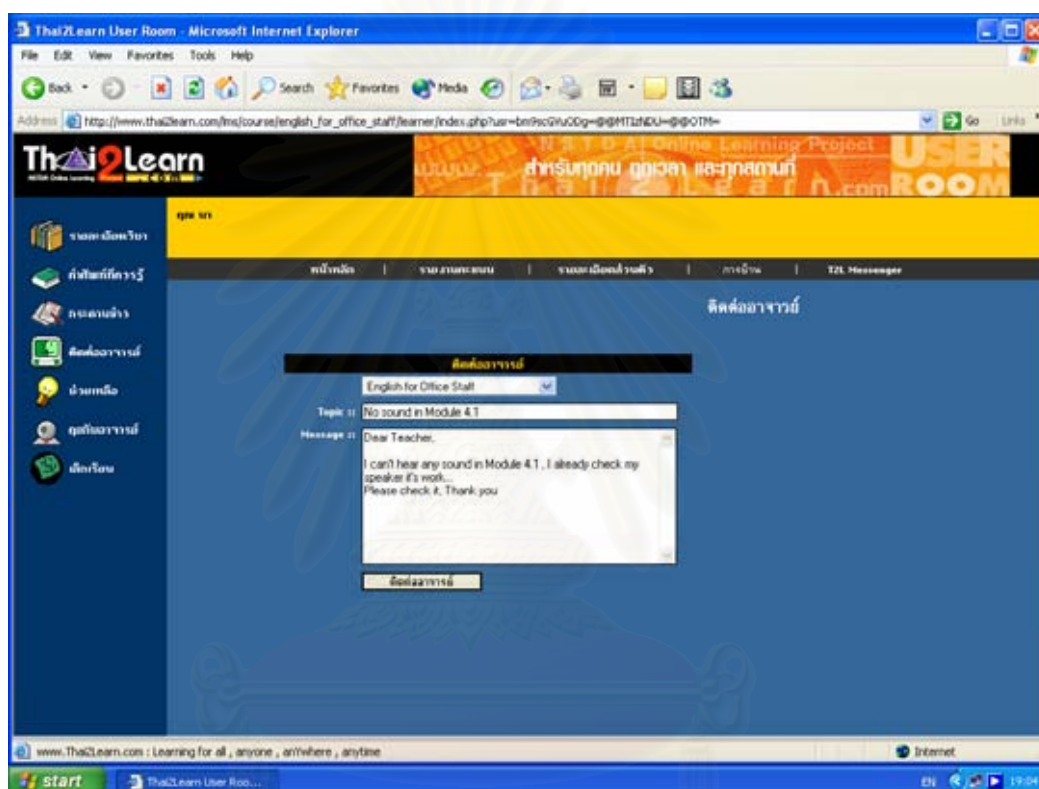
Thai2Learn User Room - Microsoft Internet Explorer

File Edit View Favorites Tools Help

Back Search Favorites Media

Address http://www.thai2learn.com/lms/course/english_for_office_staff/learner/index.php?usr=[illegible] Go Links

Thai2Learn

NSTDA Online Learning Project
สำหรับทุกคน ทุกเวลา และทุกสถานที่
USER ROOM

รายละเอียดวิชา
คำศัพท์ที่การรู้
กระดานข่าว
ติดต่ออาจารย์
ช่วยเหลือ
คุยกับอาจารย์
เลิกเรียน

คุณ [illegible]

หน้าหลัก | รายงานคะแนน | รายละเอียดส่วนตัว | การบ้าน | T2L Messenger

ติดต่ออาจารย์

ติดต่ออาจารย์

English for Office Staff

Topic :: No sound in Module 4.1

Message :: Dear Teacher,

I can't hear any sound in Module 4.1 , I already check my speaker it's work...
Please check it, Thank you

ติดต่ออาจารย์

www.Thai2Learn.com : Learning for all , anyone , anywhere , anytime

Internet

start Thai2Learn User Roo...

EN 19:04